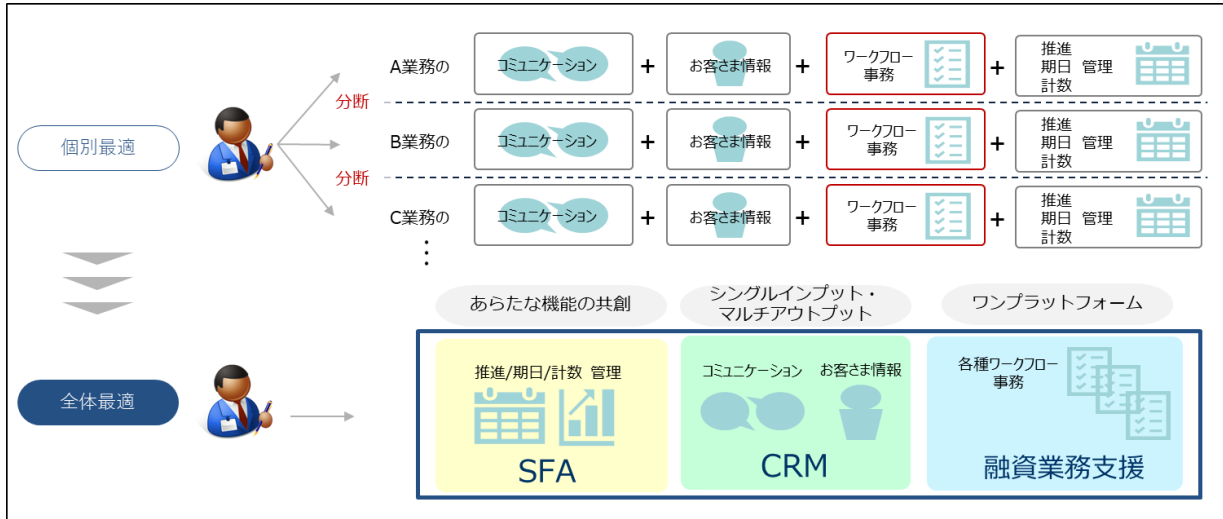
個別最適

分断

分断

A業務の コミュニケーション + お客さま情報 + ワークフロー事務 + 推進 期日 管理 計数

B業務の コミュニケーション + お客さま情報 + ワークフロー事務 + 推進 期日 管理 計数

C業務の コミュニケーション + お客さま情報 + ワークフロー事務 + 推進 期日 管理 計数

⋮

全体最適

あらたな機能の共創

シングルインプット・マルチアウトプット

ワンプラットフォーム

推進/期日/計数 管理

SFA

コミュニケーション お客さま情報

CRM

各種ワークフロー事務

融資業務支援